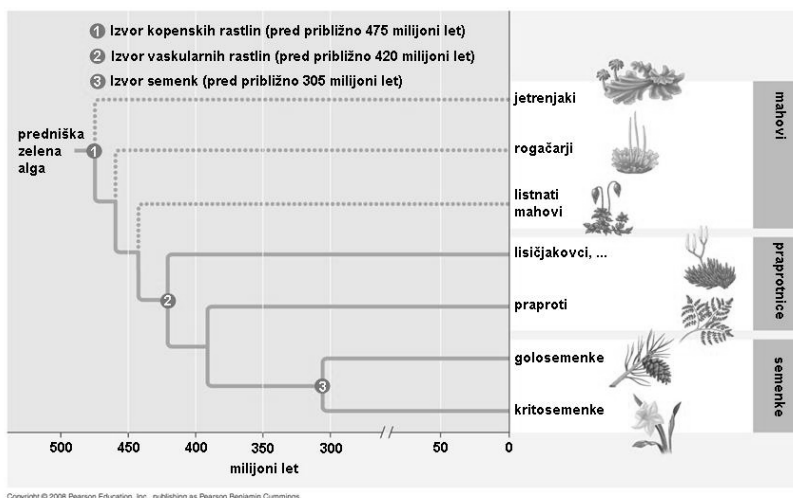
1 Izvor kopenskih rastlin (pred približno 475 milijoni let)
2 Izvor vaskularnih rastlin (pred približno 420 milijoni let)
3 Izvor semenk (pred približno 305 milijoni let)

predniška zelena alga

1

2

3

jetrenjaki
rogačarji
listnati mahovi
lisičjakovci, ...
praproti
golosemenke
kritosemenke

mahovi
praprotnice
semenke

500 450 400 350 300 50 0
milijoni let

Copyright © 2008 Pearson Education, Inc., publishing as Pearson Benjamin Cummings.